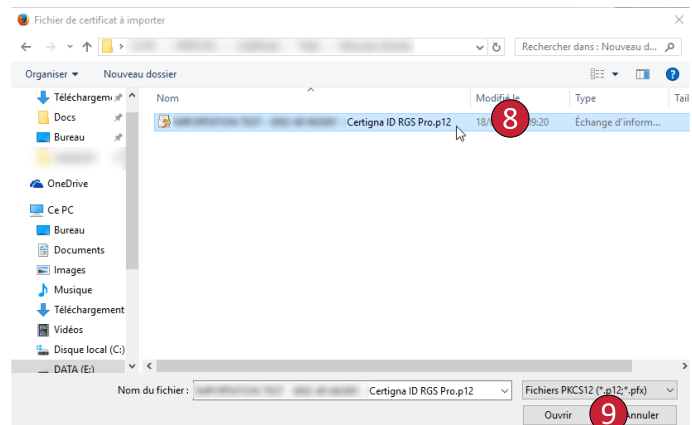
Fichier de certificat à importer

Rechercher dans : Nouveau d...

Organiser ▾ Nouveau dossier

Téléchargem
Docs
Bureau
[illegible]
OneDrive
Ce PC
Bureau
Documents
Images
Musique
Téléchargement
Vidéos
Disque local (C:)
DATA (E:)

Nom
Modifié le
Type
Tail

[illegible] Certigna ID RGS Pro.p12 18/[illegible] 9:20 Échange d'inform...

8

Nom du fichier : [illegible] Certigna ID RGS Pro.p12

Fichiers PKCS12 (*.p12;*.pfx)

Ouvrir

9

Annuler